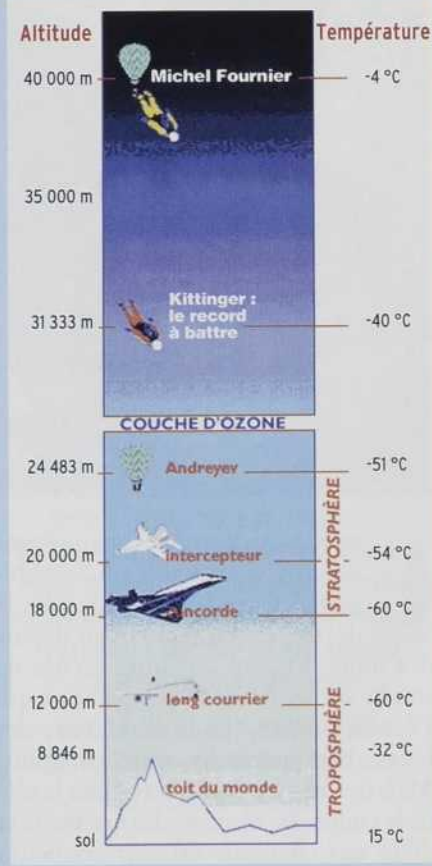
Altitude

Température

40 000 m

Michel Fournier

-4 °C

35 000 m

31 333 m

Kittinger : le record à battre

-40 °C

COUCHE D'OZONE

24 483 m

Andreyev

-51 °C

STRATOSPHÈRE

20 000 m

intercepteur

-54 °C

18 000 m

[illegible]ncorde

-60 °C

12 000 m

long courrier

-60 °C

8 846 m

-32 °C

toit du monde

TROPOSPHÈRE

sol

15 °C